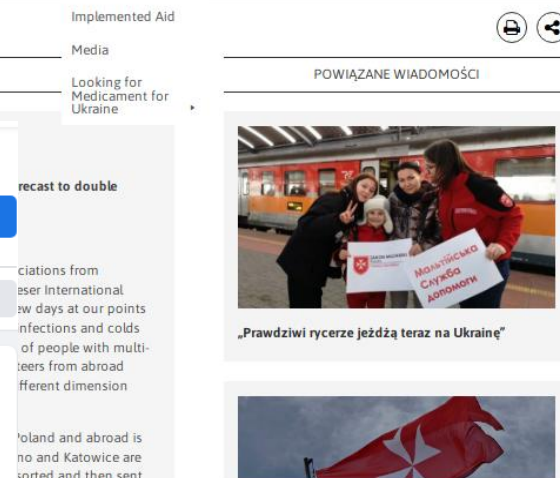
Implemented Aid

Media

Looking for Medicament for Ukraine ▸

POWIĄZANE WIADOMOŚCI

recast to double

ciations from
eser International
w days at our points
infections and colds
of people with multi-
teers from abroad
fferent dimension

Poland and abroad is
no and Katowice are
sorted and then sent

ZAKON MALTAŃSKI

Мальтійська Служба Допомоги

„Prawdziwi rycerze jeżdżą teraz na Ukrainę"